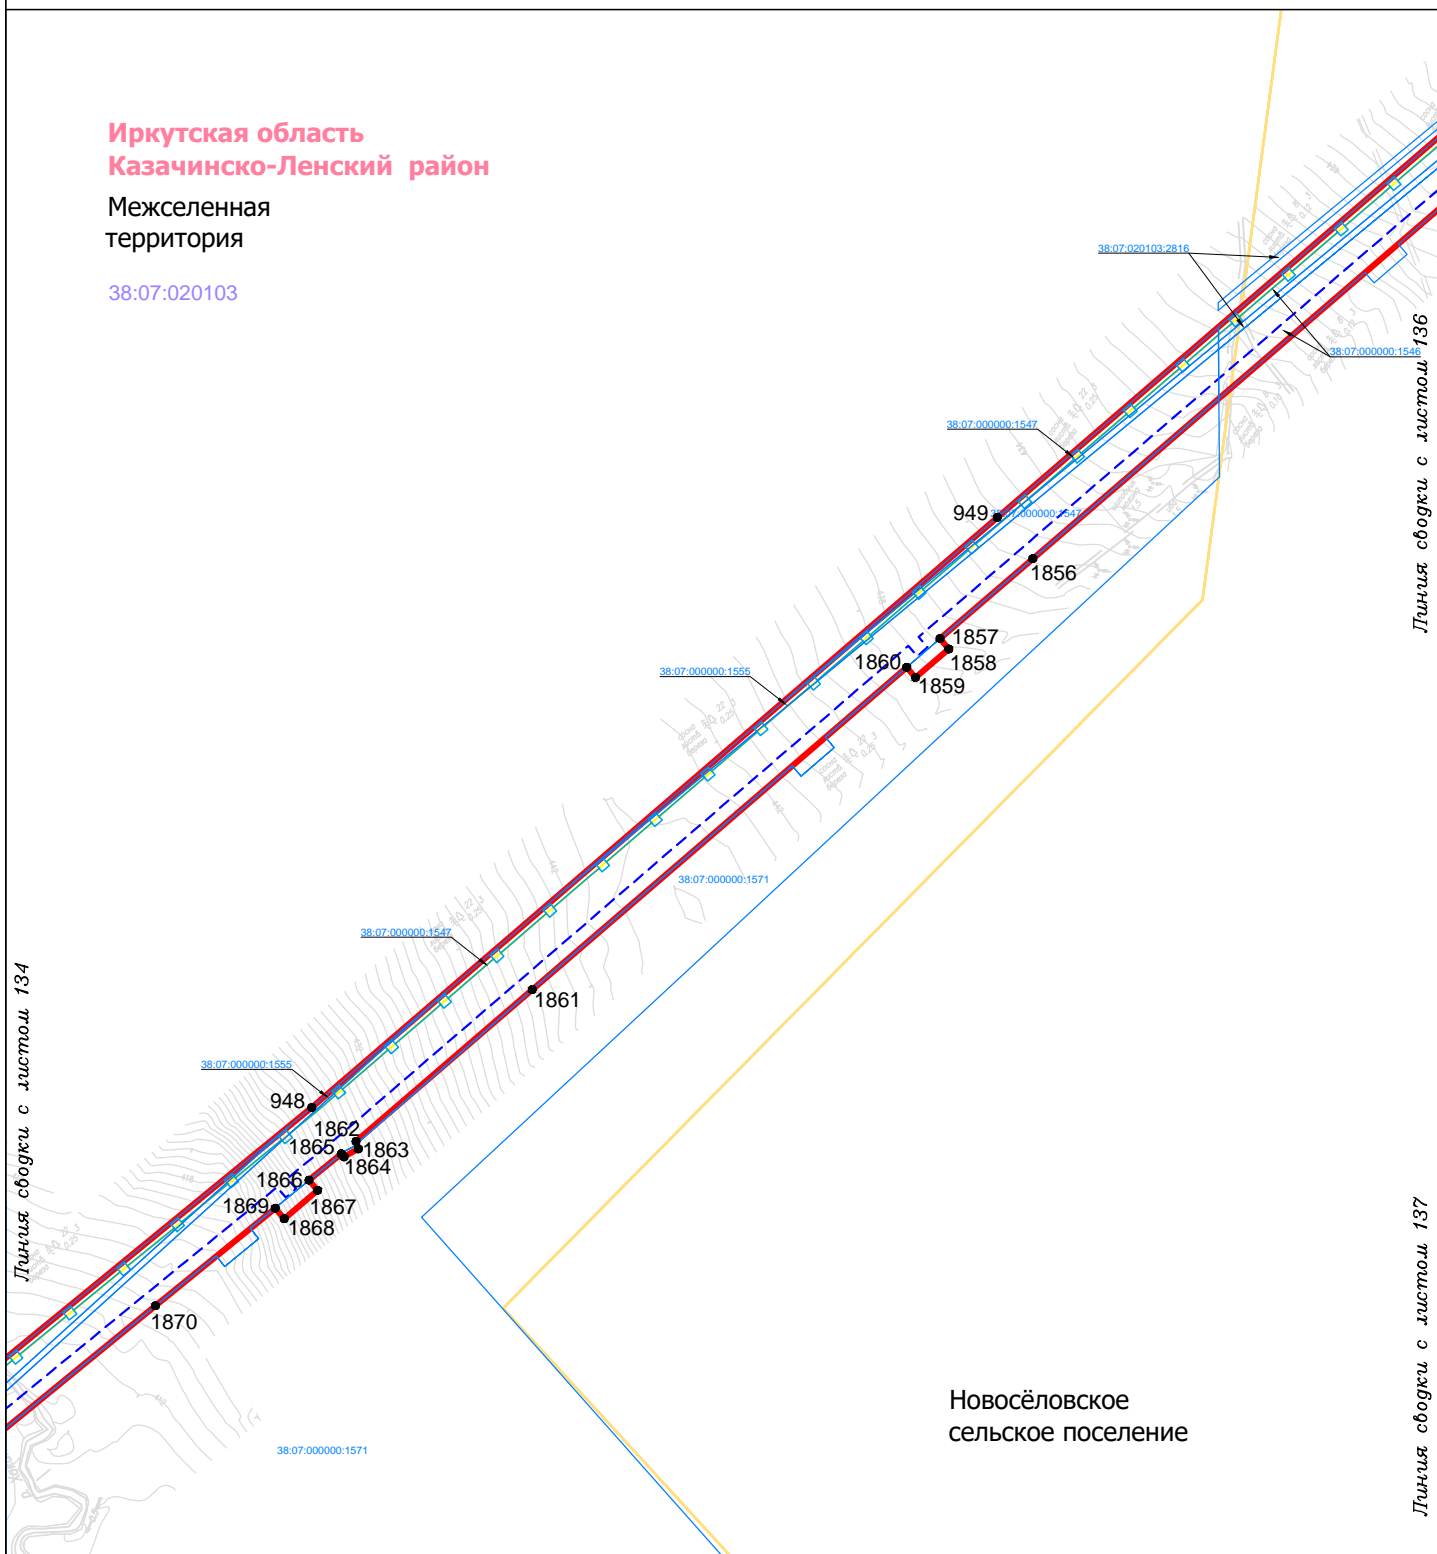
Иркутская область
Казачинско-Ленский район

Межселенная территория

38:07:020103

38:07:020103:2816

38:07:000000:1546

Линия сводки с листом 136

38:07:000000:1547

949

38:07:000000:1547

1856

1857

1860

1858

1859

38:07:000000:1555

38:07:000000:1571

38:07:000000:1547

1861

38:07:000000:1555

948

1862

1865

1863

1864

1866

1867

1869

1868

Линия сводки с листом 134

1870

Линия сводки с листом 137

Новосёловское сельское поселение

38:07:000000:1571